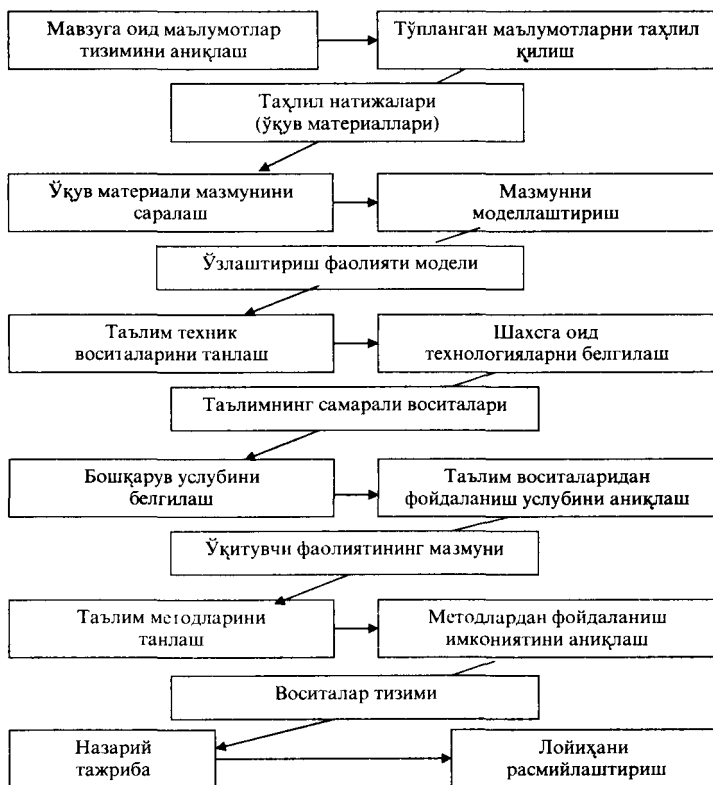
Мавзуга оид маълумотлар тизимини аниқлаш

Тўпланган маълумотларни таҳлил қилиш

Таҳлил натижалари (ўқув материаллари)

Ўқув материали мазмунини саралаш

Мазмунни моделлаштириш

Ўзлаштириш фаолияти модели

Таълим техник воситаларини танлаш

Шахсга оид технологияларни белгилаш

Таълимнинг самарали воситалари

Бошқарув услубини белгилаш

Таълим воситаларидан фойдаланиш услубини аниқлаш

Ўқитувчи фаолиятининг мазмуни

Таълим методларини танлаш

Методлардан фойдаланиш имкониятини аниқлаш

Воситалар тизими

Назарий тажриба

Лойиҳани расмийлаштириш